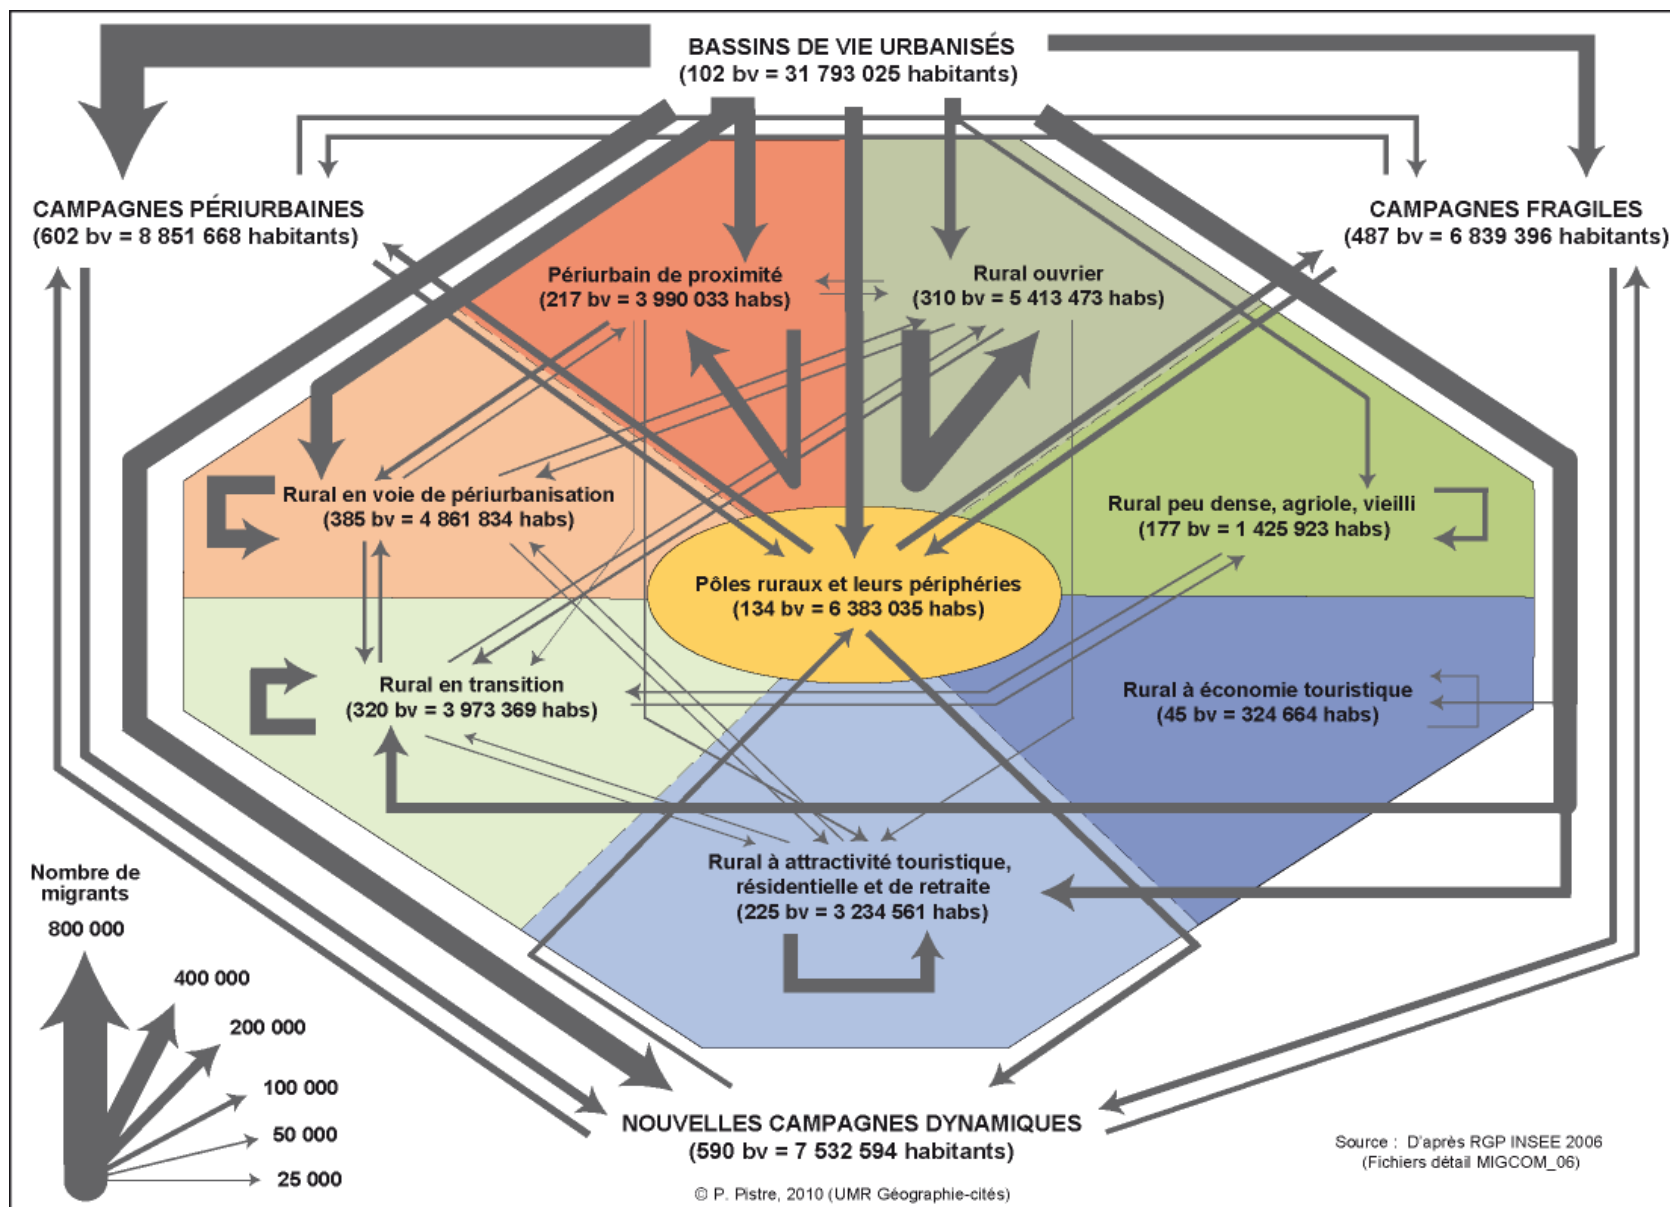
BASSINS DE VIE URBANISÉS
(102 bv = 31 793 025 habitants)

CAMPAGNES PÉRIURBAINES
(602 bv = 8 851 668 habitants)

CAMPAGNES FRAGILES
(487 bv = 6 839 396 habitants)

Périurbain de proximité
(217 bv = 3 990 033 habs)

Rural ouvrier
(310 bv = 5 413 473 habs)

Rural en voie de périurbanisation
(385 bv = 4 861 834 habs)

Rural peu dense, agriole, vieilli
(177 bv = 1 425 923 habs)

Pôles ruraux et leurs périphéries
(134 bv = 6 383 035 habs)

Rural en transition
(320 bv = 3 973 369 habs)

Rural à économie touristique
(45 bv = 324 664 habs)

Rural à attractivité touristique, résidentielle et de retraite
(225 bv = 3 234 561 habs)

Nombre de migrants
800 000
400 000
200 000
100 000
50 000
25 000

NOUVELLES CAMPAGNES DYNAMIQUES
(590 bv = 7 532 594 habitants)

Source : D'après RGP INSEE 2006
(Fichiers détail MIGCOM_06)

© P. Pistre, 2010 (UMR Géographie-cités)